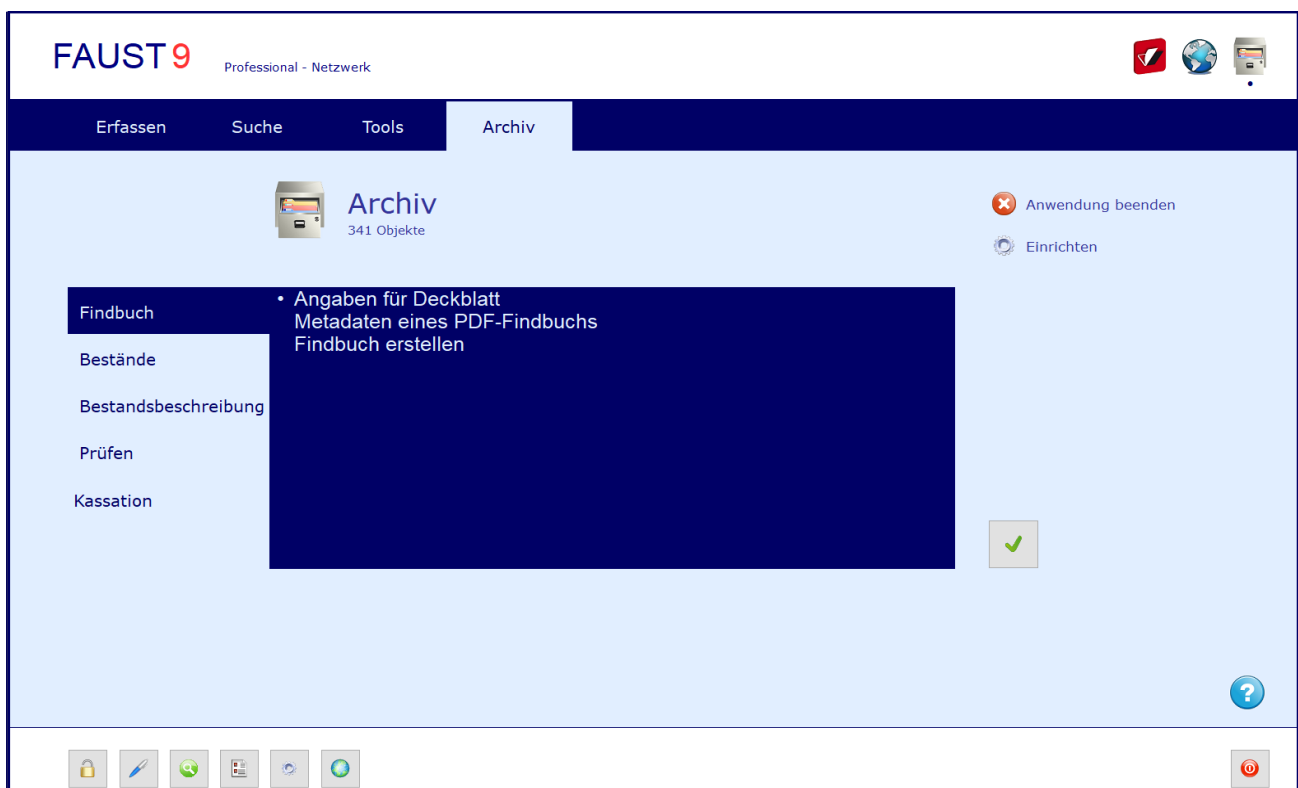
FAUST 9
Professional - Netzwerk

Erfassen
Suche
Tools
Archiv

Archiv
341 Objekte

Anwendung beenden
Einrichten

Findbuch
Bestände
Bestandsbeschreibung
Prüfen
Kassation

• Angaben für Deckblatt
Metadaten eines PDF-Findbuchs
Findbuch erstellen